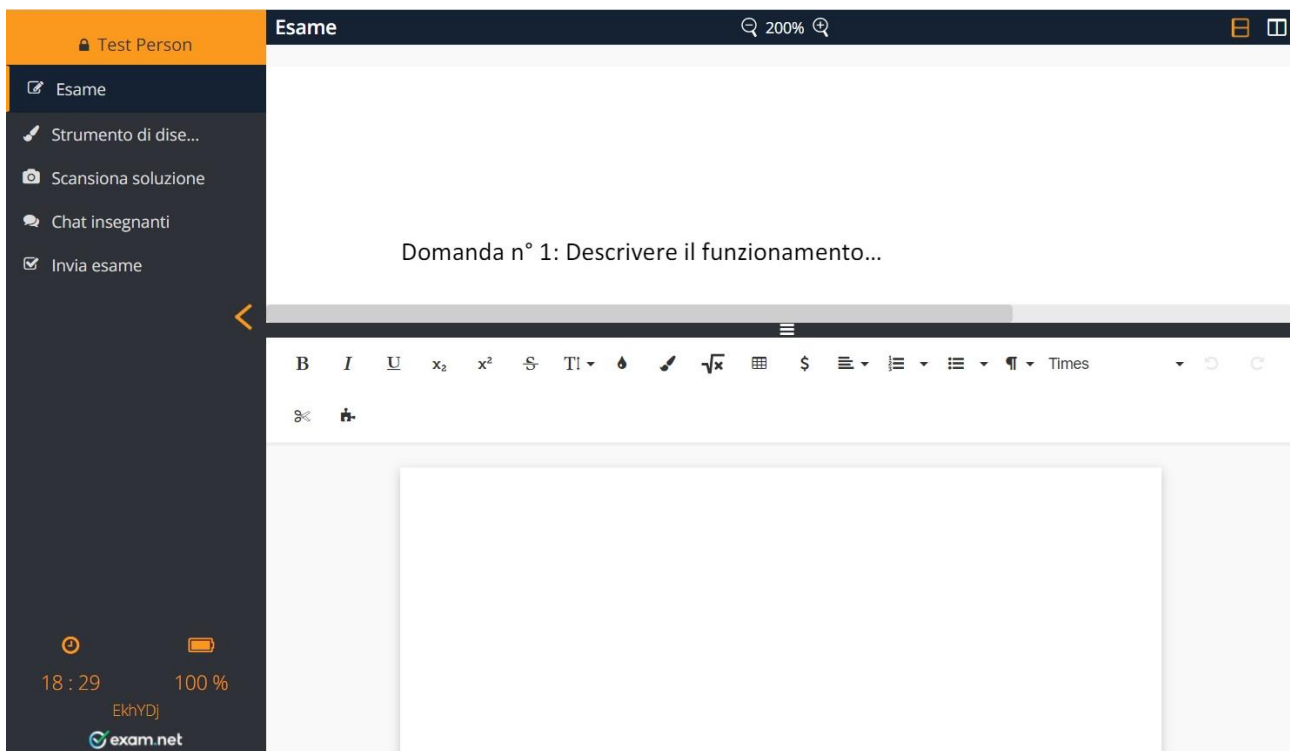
Test Person

Esame

Strumento di dise...

Scansiona soluzione

Chat insegnanti

Invia esame

18 : 29

100 %

EkhYDj

exam.net

Esame

200%

Domanda n° 1: Descrivere il funzionamento…

B I U $x_2$ $x^2$ S TI $\sqrt{x}$ \$ Times